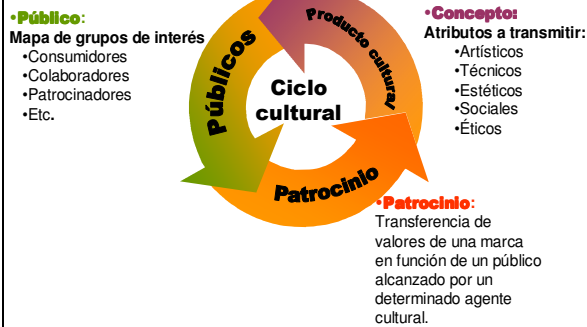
•Público:
Mapa de grupos de interés
•Consumidores
•Colaboradores
•Patrocinadores
•Etc.

Públicos

Producto cultural

Ciclo cultural

Patrocinio

•Concepto:
Atributos a transmitir:
•Artísticos
•Técnicos
•Estéticos
•Sociales
•Éticos

•Patrocinio:
Transferencia de valores de una marca en función de un público alcanzado por un determinado agente cultural.